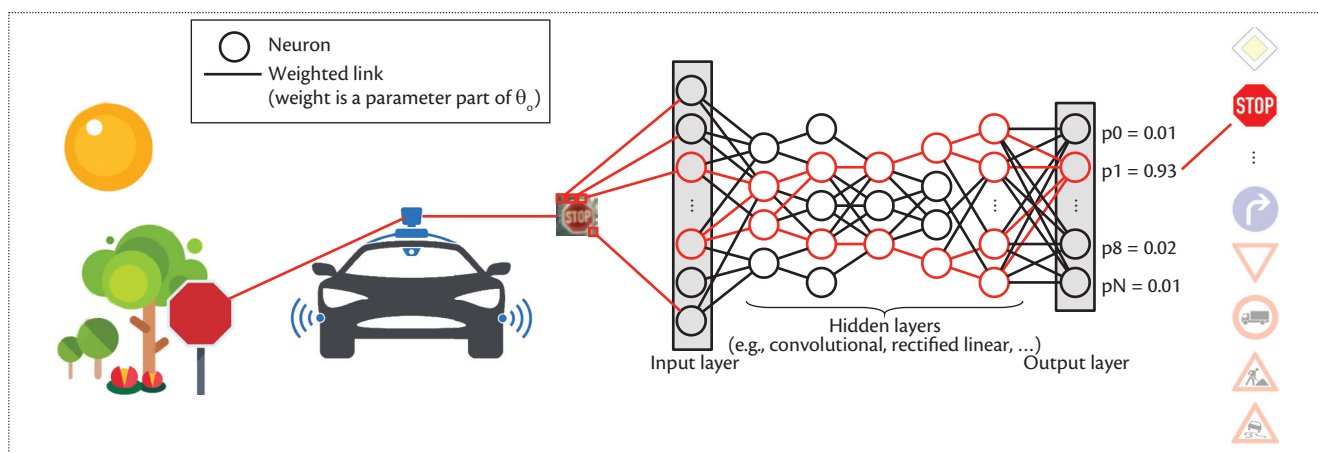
Neuron
Weighted link
(weight is a parameter part of $\theta_o$)

STOP

Input layer

Hidden layers
(e.g., convolutional, rectified linear, ...)

Output layer

p0 = 0.01
p1 = 0.93
p8 = 0.02
pN = 0.01

STOP